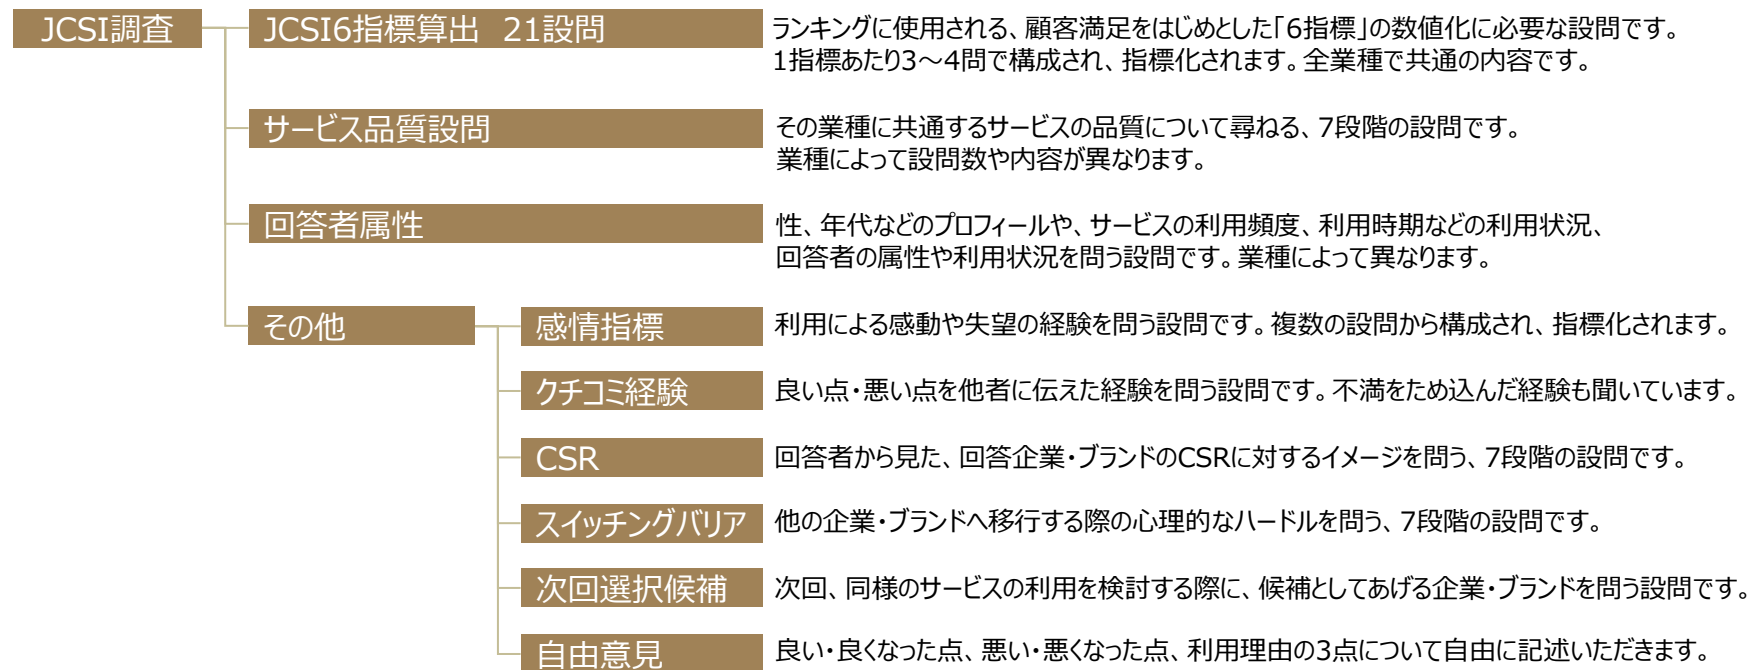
JCSI調査

JCSI6指標算出　21設問

ランキングに使用される、顧客満足をはじめとした「6指標」の数値化に必要な設問です。1指標あたり3～4問で構成され、指標化されます。全業種で共通の内容です。

サービス品質設問

その業種に共通するサービスの品質について尋ねる、7段階の設問です。業種によって設問数や内容が異なります。

回答者属性

性、年代などのプロフィールや、サービスの利用頻度、利用時期などの利用状況、回答者の属性や利用状況を問う設問です。業種によって異なります。

その他

感情指標

利用による感動や失望の経験を問う設問です。複数の設問から構成され、指標化されます。

クチコミ経験

良い点・悪い点を他者に伝えた経験を問う設問です。不満をため込んだ経験も聞いています。

CSR

回答者から見た、回答企業・ブランドのCSRに対するイメージを問う、7段階の設問です。

スイッチングバリア

他の企業・ブランドへ移行する際の心理的なハードルを問う、7段階の設問です。

次回選択候補

次回、同様のサービスの利用を検討する際に、候補としてあげる企業・ブランドを問う設問です。

自由意見

良い・良くなった点、悪い・悪くなった点、利用理由の3点について自由に記述いただきます。